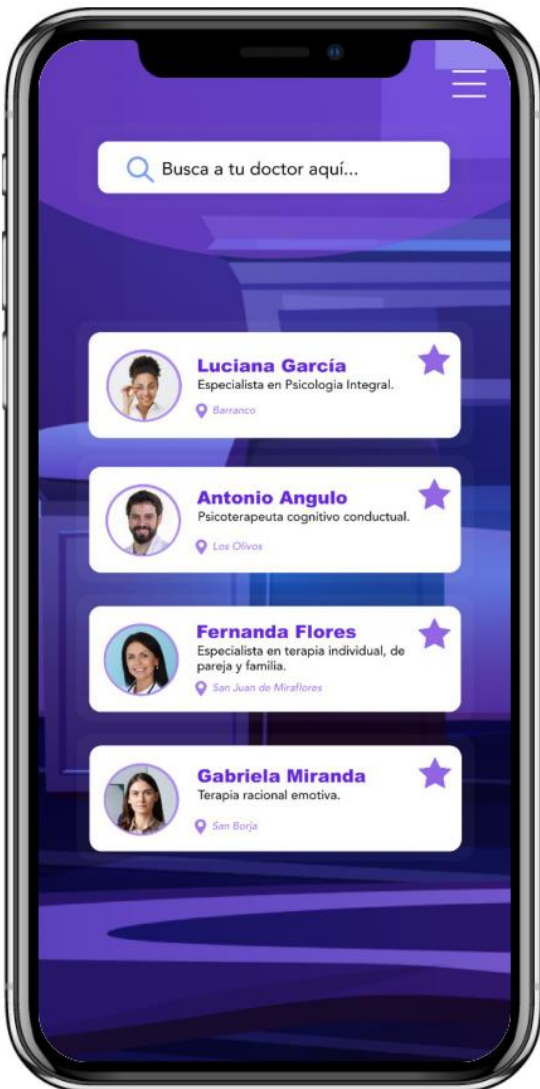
Busca a tu doctor aquí...

Luciana García
Especialista en Psicologia Integral.
Barranco

Antonio Angulo
Psicoterapeuta cognitivo conductual.
Los Olivos

Fernanda Flores
Especialista en terapia individual, de pareja y familia.
San Juan de Miraflores

Gabriela Miranda
Terapia racional emotiva.
San Borja